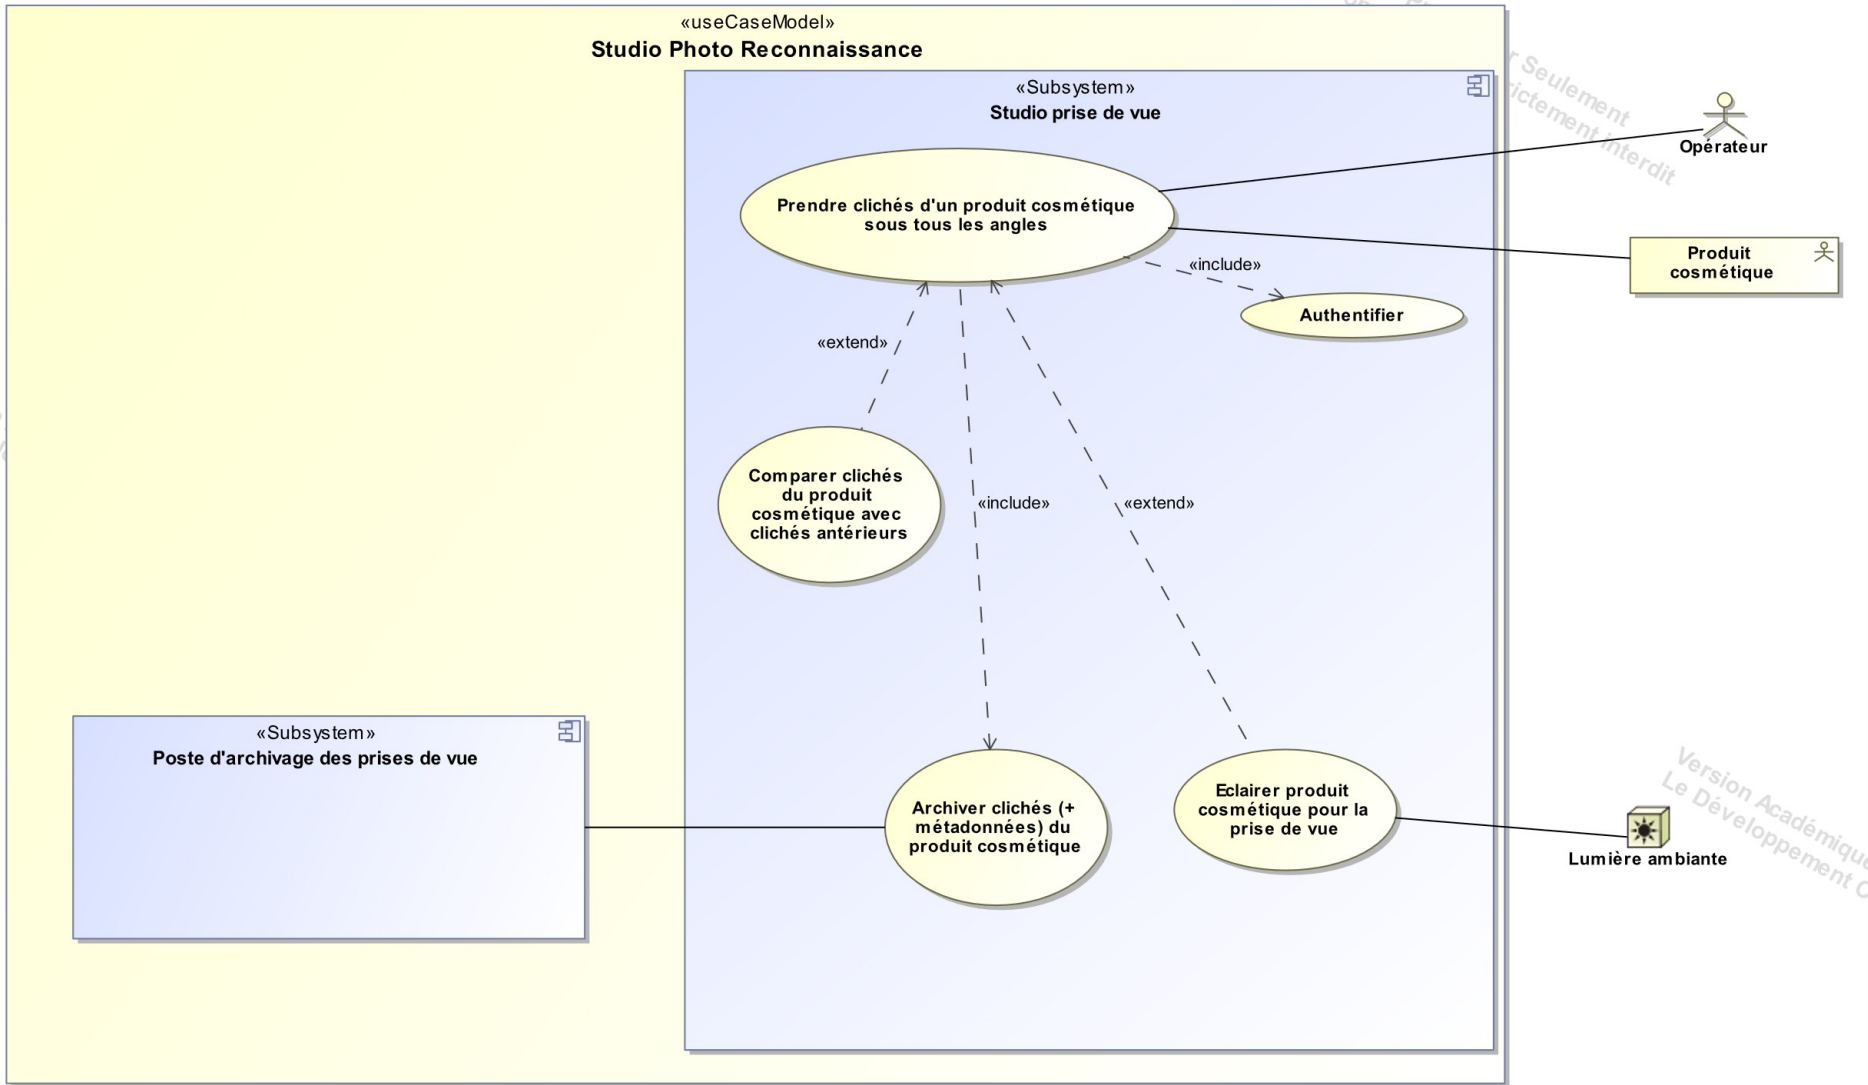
«useCaseModel»
Studio Photo Reconnaissance

«Subsystem»
Studio prise de vue

Prendre clichés d'un produit cosmétique sous tous les angles

«include»

Authentifier

«extend»

Comparer clichés du produit cosmétique avec clichés antérieurs

«include»

«extend»

«Subsystem»
Poste d'archivage des prises de vue

Archiver clichés (+ métadonnées) du produit cosmétique

Eclairer produit cosmétique pour la prise de vue

Opérateur

Produit cosmétique

Lumière ambiante

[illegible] Seulement
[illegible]ictement interdit

Version Académique
Le Développement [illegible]